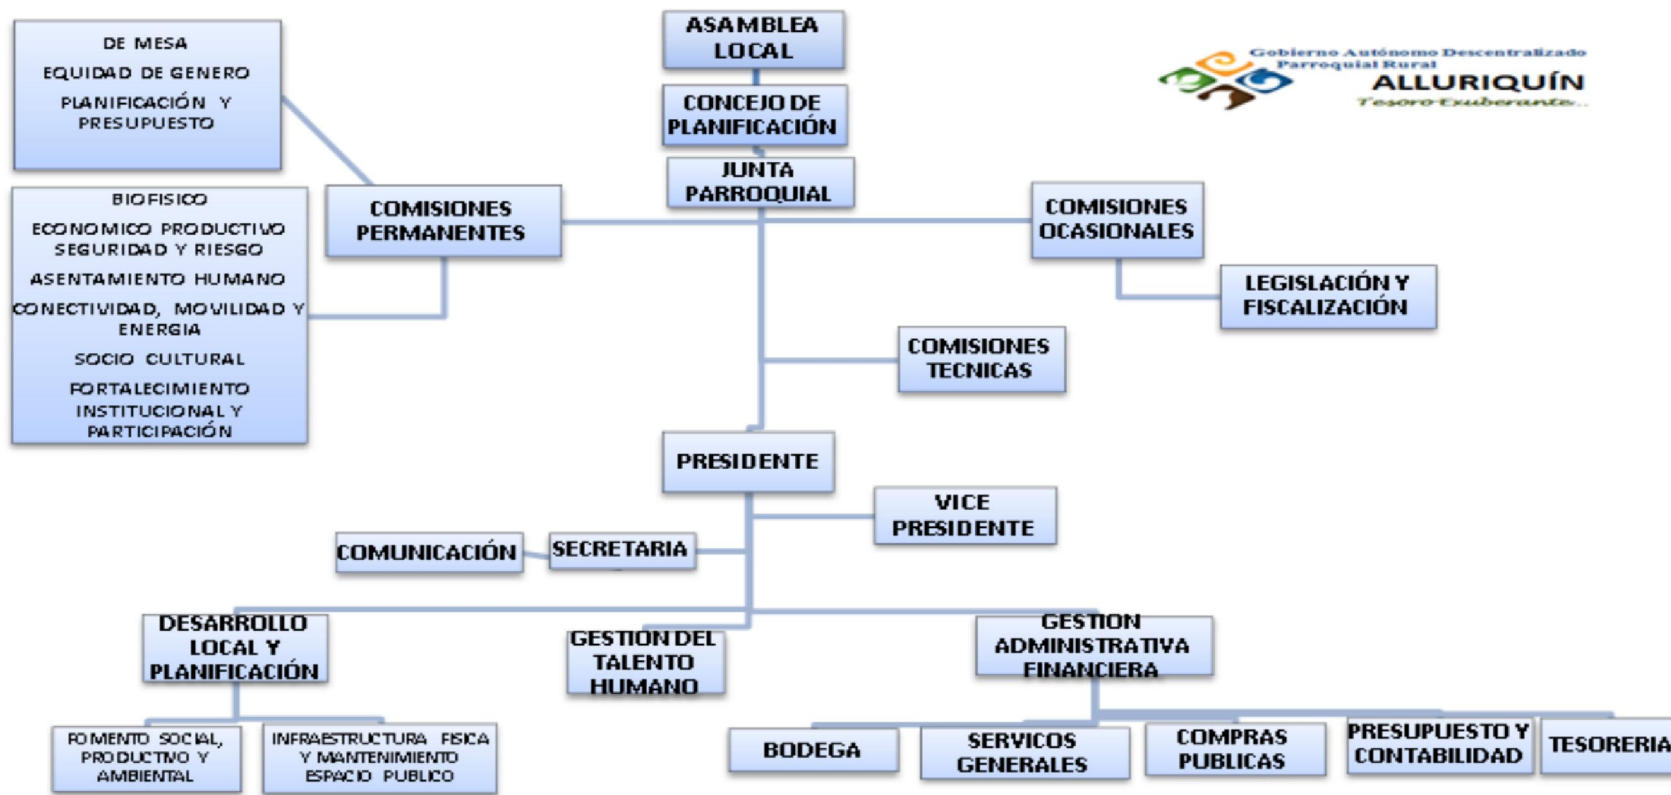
DE MESA
EQUIDAD DE GENERO
PLANIFICACIÓN Y PRESUPUESTO

ASAMBLEA LOCAL

CONCEJO DE PLANIFICACIÓN

JUNTA PARROQUIAL

Gobierno Autónomo Descentralizado Parroquial Rural
ALLURIQUÍN
Tesoro Exuberante...

BIOFISICO
ECONOMICO PRODUCTIVO
SEGURIDAD Y RIESGO
ASENTAMIENTO HUMANO
CONECTIVIDAD, MOVILIDAD Y ENERGIA
SOCIO CULTURAL
FORTALECIMIENTO INSTITUCIONAL Y PARTICIPACIÓN

COMISIONES PERMANENTES

COMISIONES OCASIONALES

LEGISLACIÓN Y FISCALIZACIÓN

COMISIONES TECNICAS

PRESIDENTE

VICE PRESIDENTE

COMUNICACIÓN

SECRETARIA

DESARROLLO LOCAL Y PLANIFICACIÓN

GESTION DEL TALENTO HUMANO

GESTION ADMINISTRATIVA FINANCIERA

FOMENTO SOCIAL, PRODUCTIVO Y AMBIENTAL

INFRAESTRUCTURA FISICA Y MANTENIMIENTO ESPACIO PUBLICO

BODEGA

SERVICOS GENERALES

COMPRAS PUBLICAS

PRESUPUESTO Y CONTABILIDAD

TESORERIA